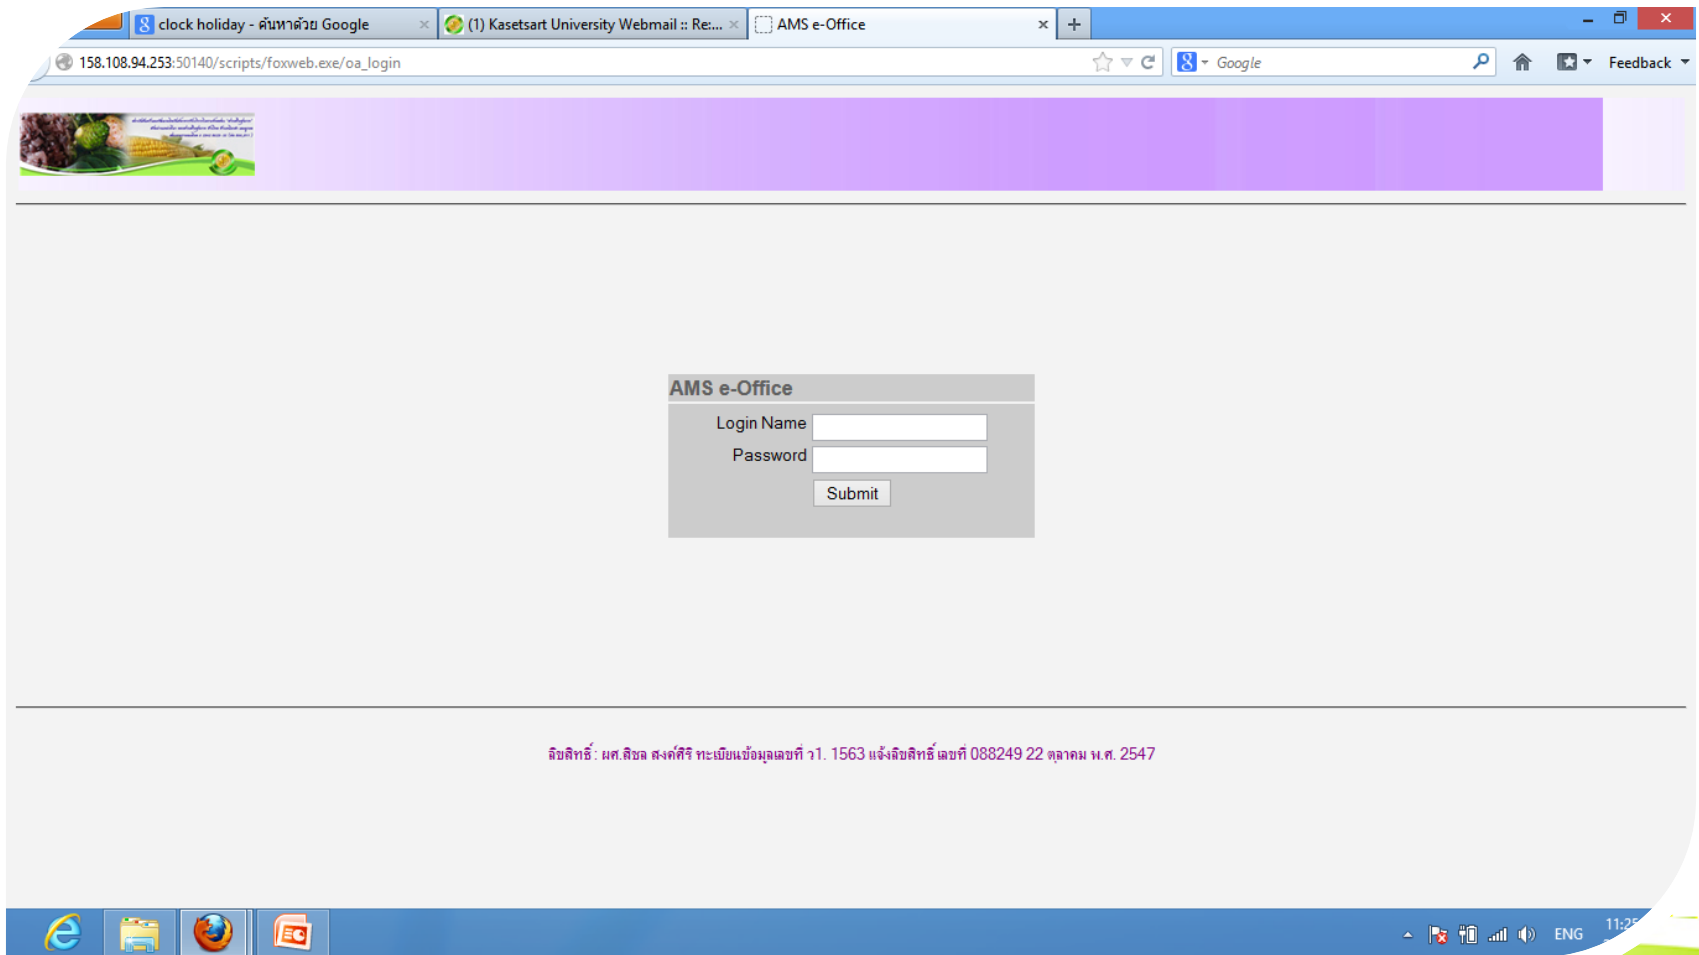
clock holiday - ค้นหาด้วย Google ×
(1) Kasetsart University Webmail :: Re:... ×
AMS e-Office ×
+

158.108.94.253:50140/scripts/foxweb.exe/oa_login
Google
Feedback

AMS e-Office
Login Name
Password
Submit

ลิขสิทธิ์ : ผศ.ลิขล สงค์ศิริ ทะเบียนข้อมูลเลขที่ ว1. 1563 แจ้งลิขสิทธิ์ เลขที่ 088249 22 ตุลาคม พ.ศ. 2547

ENG
11:2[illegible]